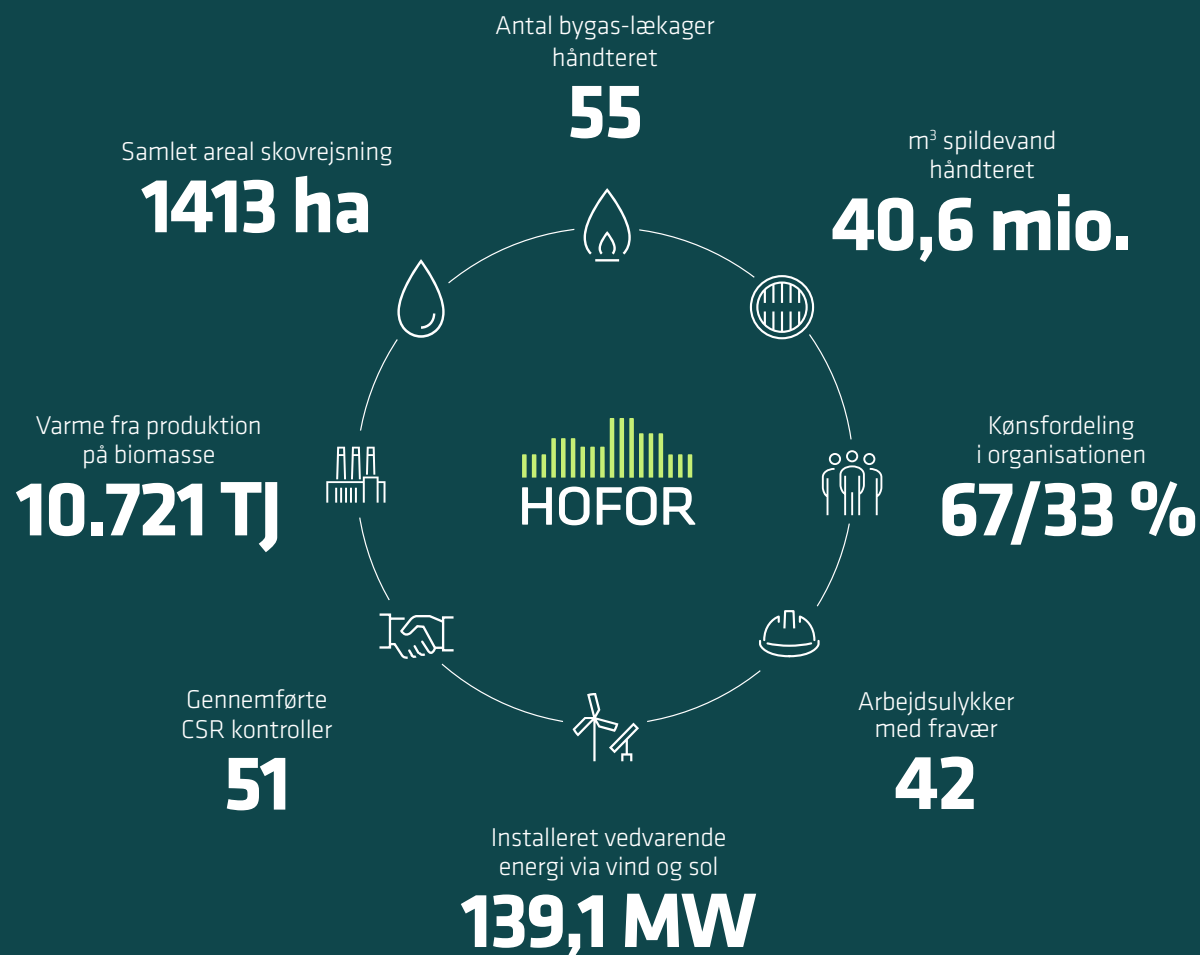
Antal bygas-lækager håndteret
55

Samlet areal skovrejsning
1413 ha

$m^3$ spildevand håndteret
40,6 mio.

Varme fra produktion på biomasse
10.721 TJ

HOFOR

Kønsfordeling i organisationen
67/33 %

Gennemførte CSR kontroller
51

Arbejdsulykker med fravær
42

Installeret vedvarende energi via vind og sol
139,1 MW